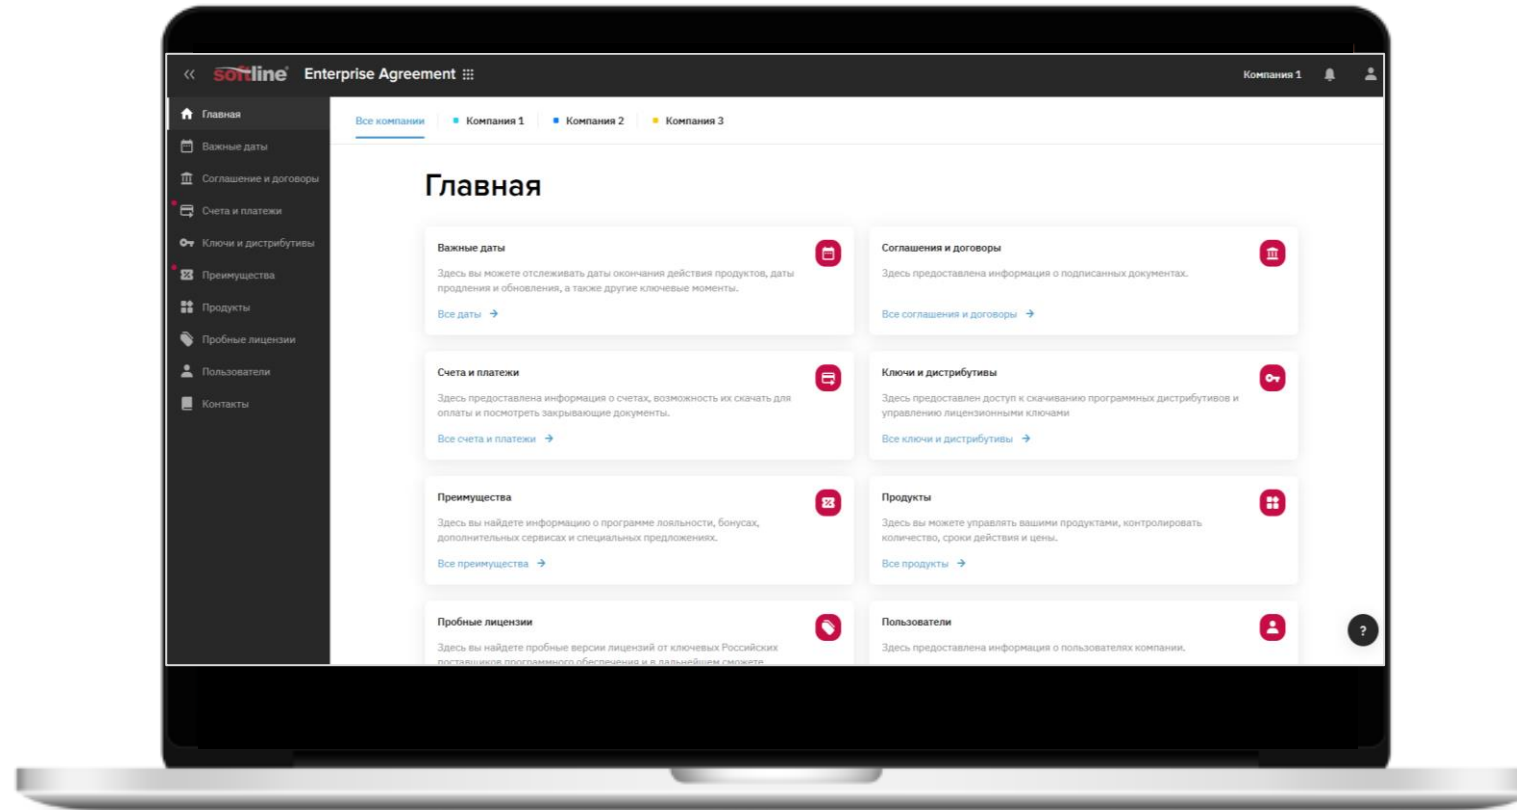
« softline Enterprise Agreement

Компания 1

Главная
Важные даты
Соглашение и договоры
Счета и платежи
Ключи и дистрибутивы
Преимущества
Продукты
Пробные лицензии
Пользователи
Контакты

Все компании | Компания 1 | Компания 2 | Компания 3

Главная

Важные даты
Здесь вы можете отслеживать даты окончания действия продуктов, даты продления и обновления, а также другие ключевые моменты.
Все даты →

Соглашения и договоры
Здесь предоставлена информация о подписанных документах.
Все соглашения и договоры →

Счета и платежи
Здесь предоставлена информация о счетах, возможность их скачать для оплаты и посмотреть закрывающие документы.
Все счета и платежи →

Ключи и дистрибутивы
Здесь предоставлен доступ к скачиванию программных дистрибутивов и управлению лицензионными ключами
Все ключи и дистрибутивы →

Преимущества
Здесь вы найдете информацию о программе лояльности, бонусах, дополнительных сервисах и специальных предложениях.
Все преимущества →

Продукты
Здесь вы можете управлять вашими продуктами, контролировать количество, сроки действия и цены.
Все продукты →

Пробные лицензии
Здесь вы найдете пробные версии лицензий от ключевых Российских поставщиков программного обеспечения и в дальнейшем сможете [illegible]

Пользователи
Здесь предоставлена информация о пользователях компании.

?